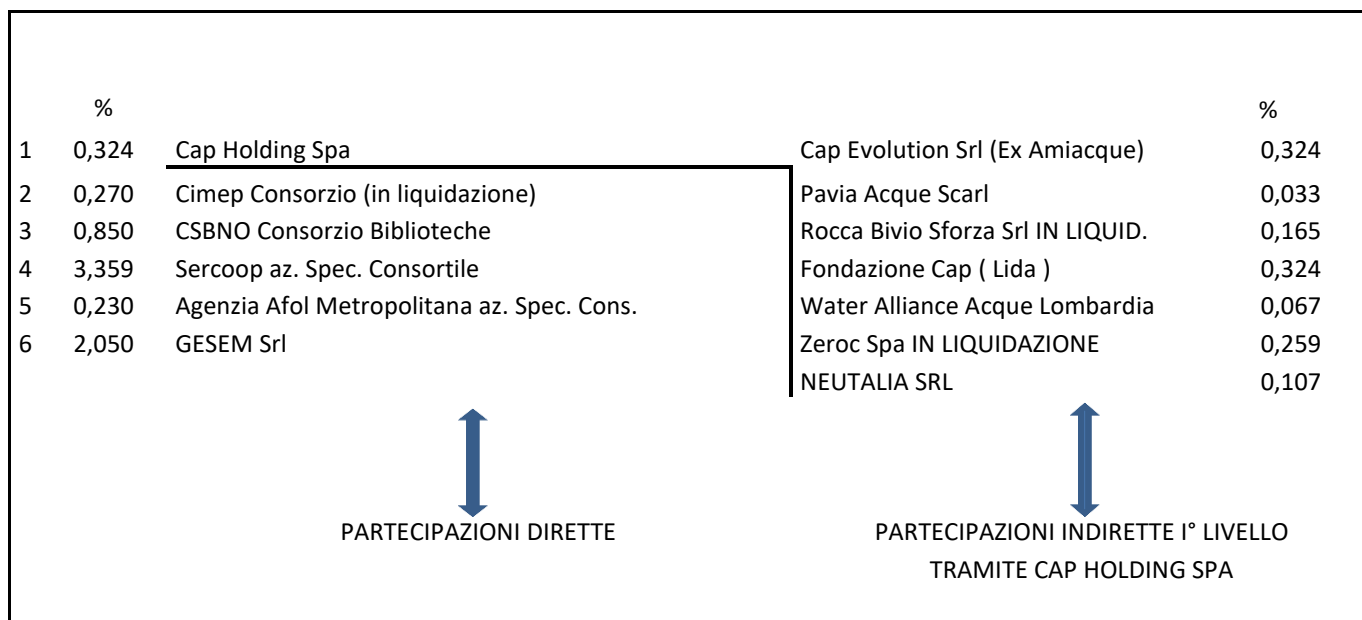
| | % | | | % |
|---|---|---|---|---|
| 1 | 0,324 | Cap Holding Spa | Cap Evolution Srl (Ex Amiacque) | 0,324 |
| 2 | 0,270 | Cimep Consorzio (in liquidazione) | Pavia Acque Scarl | 0,033 |
| 3 | 0,850 | CSBNO Consorzio Biblioteche | Rocca Bivio Sforza Srl IN LIQUID. | 0,165 |
| 4 | 3,359 | Sercoop az. Spec. Consortile | Fondazione Cap ( Lida ) | 0,324 |
| 5 | 0,230 | Agenzia Afol Metropolitana az. Spec. Cons. | Water Alliance Acque Lombardia | 0,067 |
| 6 | 2,050 | GESEM Srl | Zeroc Spa IN LIQUIDAZIONE | 0,259 |
| | | | NEUTALIA SRL | 0,107 |

PARTECIPAZIONI DIRETTE

PARTECIPAZIONI INDIRETTE I° LIVELLO TRAMITE CAP HOLDING SPA